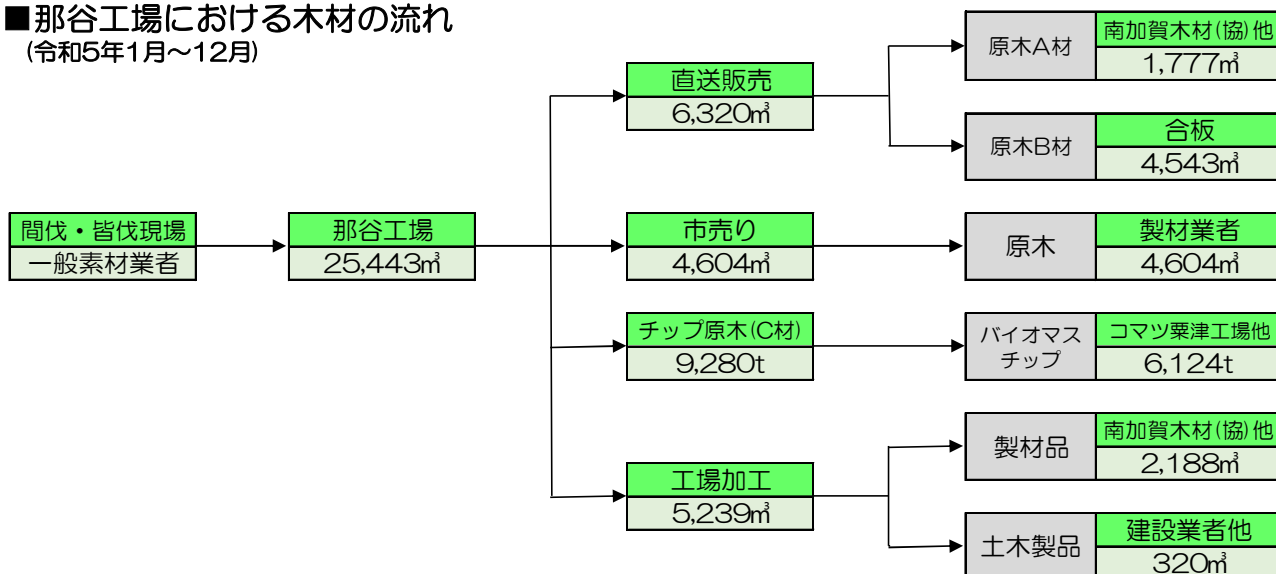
■那谷工場における木材の流れ
(令和5年1月～12月)

間伐・皆伐現場
一般素材業者

那谷工場
25,443㎥

直送販売
6,320㎥

原木A材
南加賀木材(協)他
1,777㎥

原木B材
合板
4,543㎥

市売り
4,604㎥

原木
製材業者
4,604㎥

チップ原木(C材)
9,280t

バイオマスチップ
コマツ粟津工場他
6,124t

工場加工
5,239㎥

製材品
南加賀木材(協)他
2,188㎥

土木製品
建設業者他
320㎥